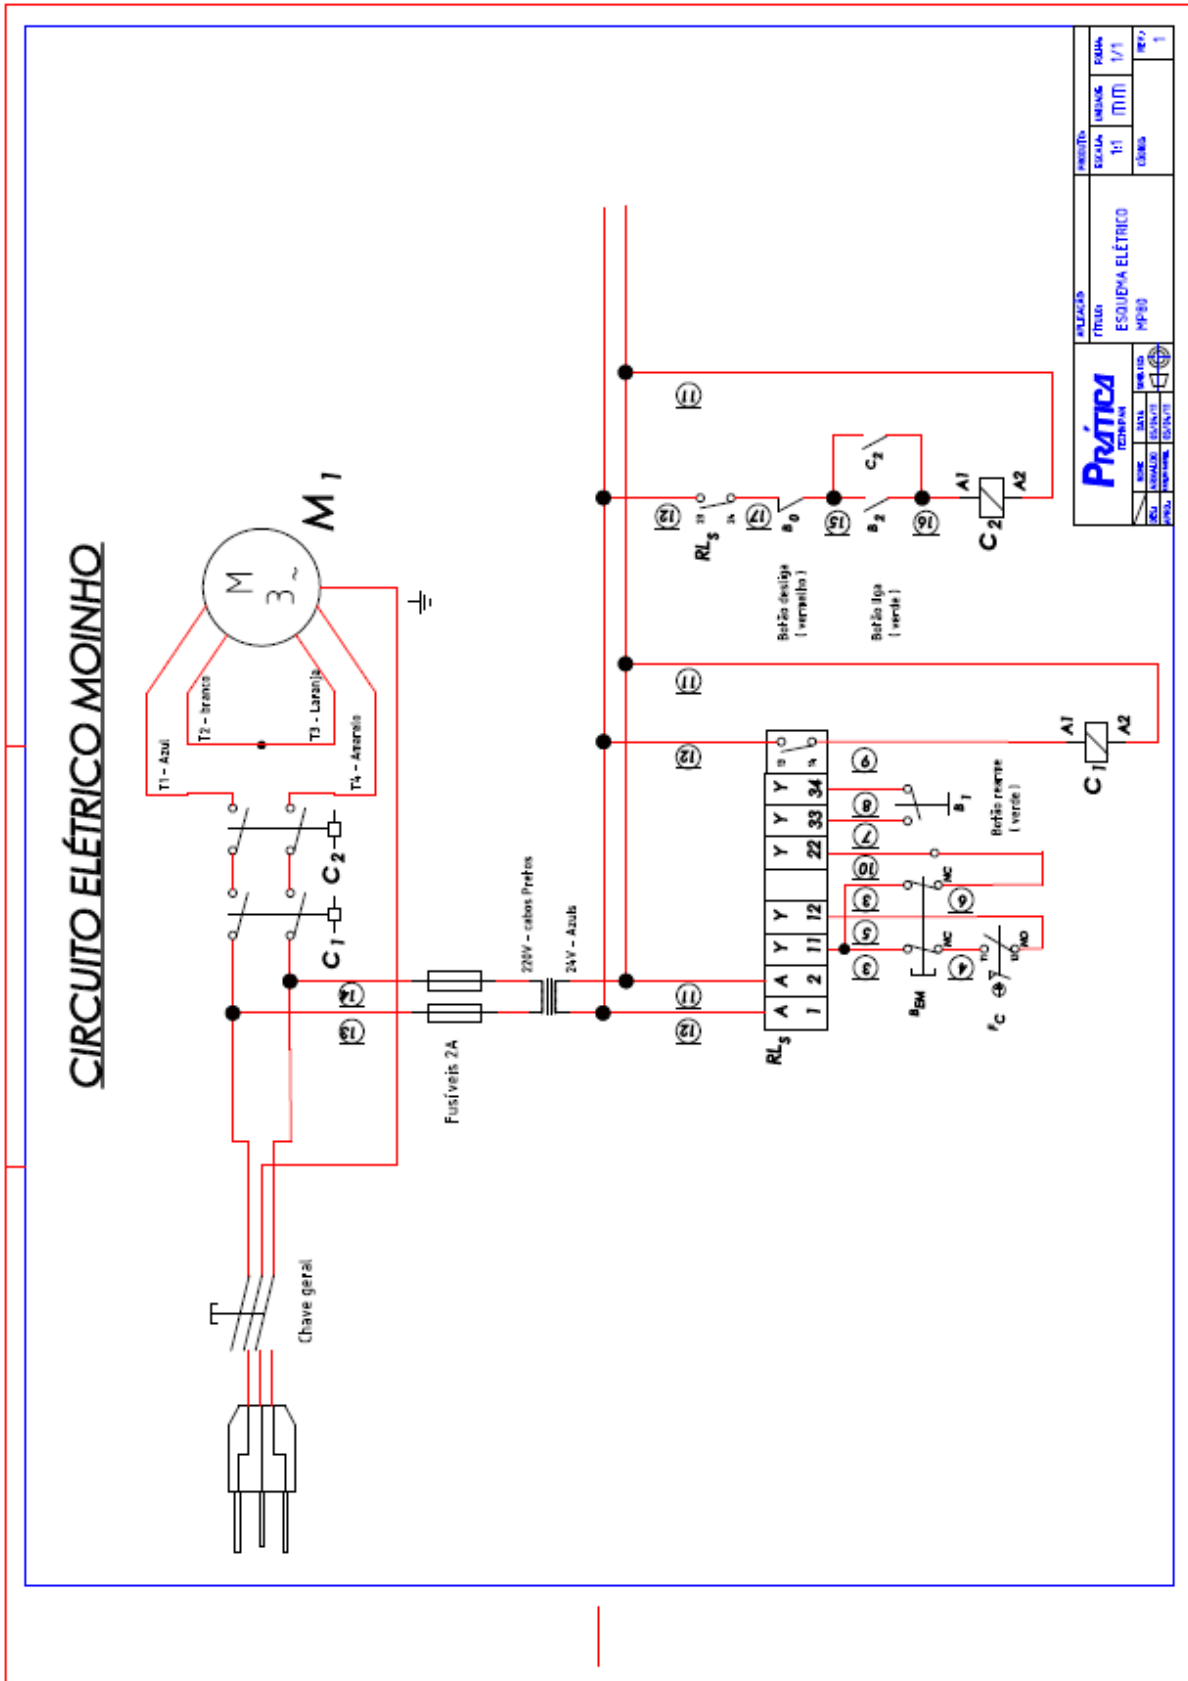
CIRCUITO ELÉTRICO MOINHO

M 3~

$M_1$

T1 - Azul

T2 - branco

T3 - Laranja

T4 - Amarelo

$C_2$

$C_1$

14

13

Fusíveis 2A

220V - cabos Pretos

24V - Azuis

11

12

Chave geral

$RL_S$

A A Y Y Y Y Y
1 2 11 12 22 33 34

3 5 3 10 7 8 6

9

4

$B_{EM}$

NC

NA

$F_C$

$B_1$

Botão rearme (verde)

A1 A2

$C_1$

11

12

11

$RL_S$

12

17

$B_0$

15

$B_2$

16

$C_2$

A1 A2

$C_2$

Botão desliga (vermelho)

Botão liga (verde)

PRÁTICA TECHNIPAN

APLICAÇÃO

TÍTULO:
ESQUEMA ELÉTRICO
MP80

PRODUTO

ESCALA 1:1

UNIDADE mm

FOLHA 1/1

REV. 1

CÓDIGO

NOME

DATA

DESENHO

VERIFICADO

APROVADO

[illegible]